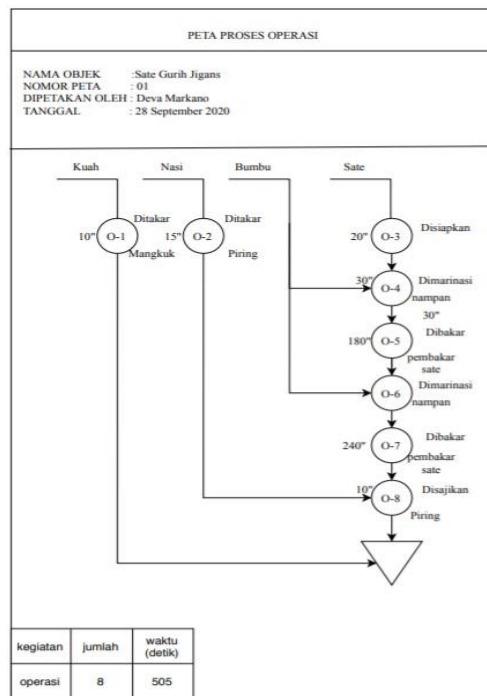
PETA PROSES OPERASI

NAMA OBJEK :Sate Gurih Jigans
NOMOR PETA : 01
DIPETAKAN OLEH : Deva Markano
TANGGAL : 28 September 2020

Kuah
Nasi
Bumbu
Sate

10" O-1 Ditakar Mangkuk
15" O-2 Ditakar Piring
20" O-3 Disiapkan
30" O-4 Dimarinasi nampan
30"
180" O-5 Dibakar pembakar sate
O-6 Dimarinasi nampan
240" O-7 Dibakar pembakar sate
10" O-8 Disajikan Piring

| kegiatan | jumlah | waktu (detik) |
|---|---|---|
| operasi | 8 | 505 |